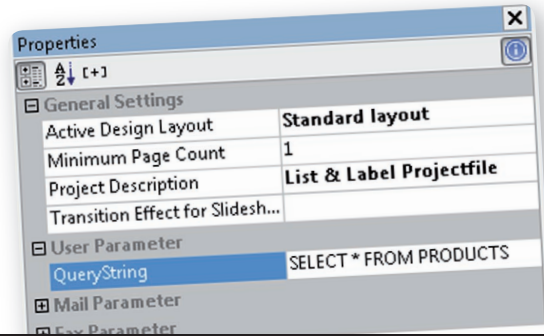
Properties

[+]

⊟ General Settings

| | |
|---|---|
| Active Design Layout | Standard layout |
| Minimum Page Count | 1 |
| Project Description | List & Label Projectfile |
| Transition Effect for Slidesh... | |

⊟ User Parameter

| | |
|---|---|
| QueryString | SELECT * FROM PRODUCTS |

⊞ Mail Parameter

⊞ Fax Parameter